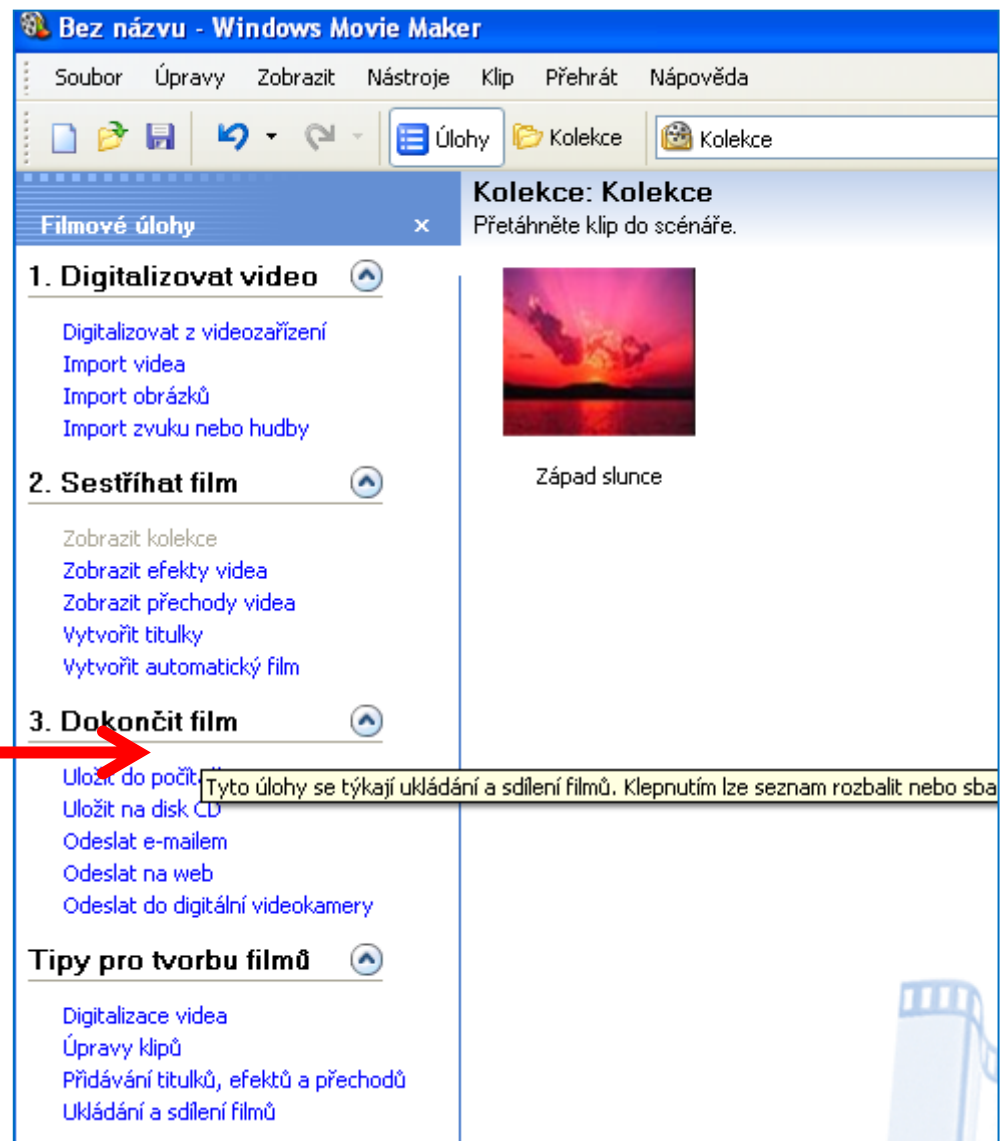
Bez názvu - Windows Movie Maker

Soubor Úpravy Zobrazit Nástroje Klip Přehrát Nápověda

Úlohy Kolekce Kolekce

Filmové úlohy ×

1. Digitalizovat video

Digitalizovat z videozařízení
Import videa
Import obrázků
Import zvuku nebo hudby

2. Sestříhat film

Zobrazit kolekce
Zobrazit efekty videa
Zobrazit přechody videa
Vytvořit titulky
Vytvořit automatický film

3. Dokončit film

Uložit do počít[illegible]
Uložit na disk CD
Odeslat e-mailem
Odeslat na web
Odeslat do digitální videokamery

Tyto úlohy se týkají ukládání a sdílení filmů. Klepnutím lze seznam rozbalit nebo sba

Tipy pro tvorbu filmů

Digitalizace videa
Úpravy klipů
Přidávání titulků, efektů a přechodů
Ukládání a sdílení filmů

Kolekce: Kolekce
Přetáhněte klip do scénáře.

Západ slunce